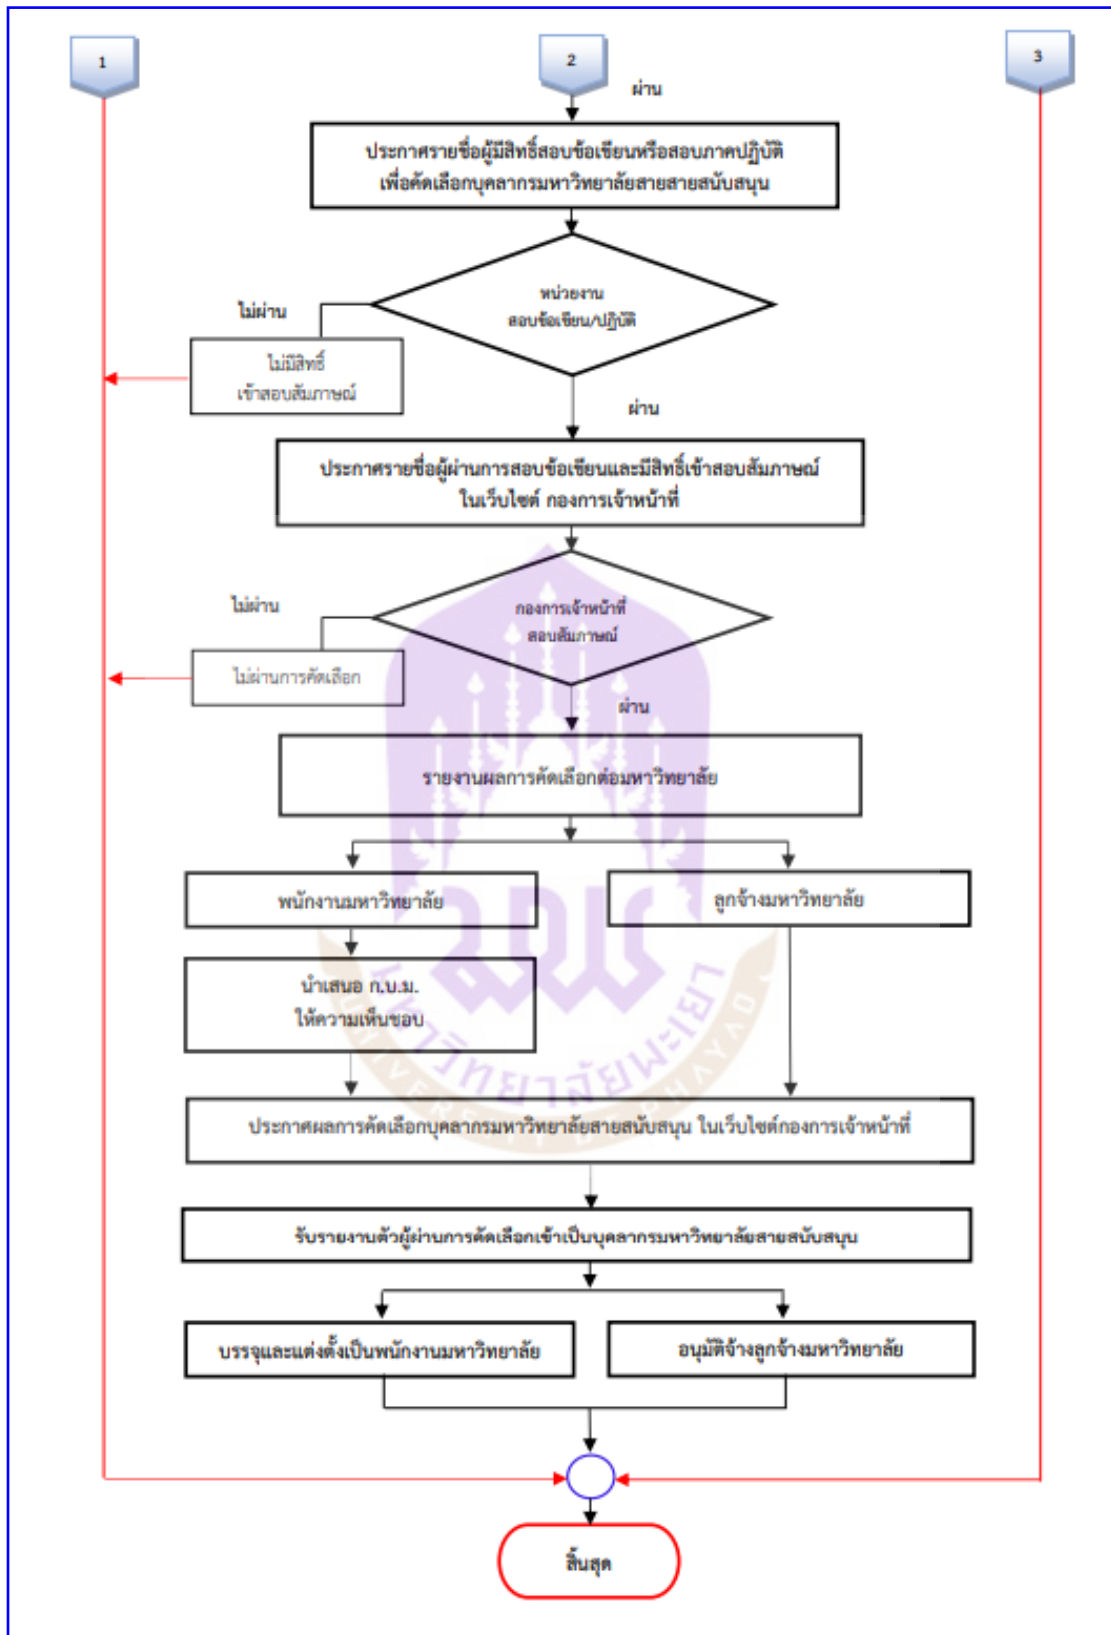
1

2

3

ผ่าน

ประกาศรายชื่อผู้มีสิทธิ์สอบข้อเขียนหรือสอบภาคปฏิบัติ เพื่อคัดเลือกบุคลากรมหาวิทยาลัยสายสายสนับสนุน

หน่วยงาน สอบข้อเขียน/ปฏิบัติ

ไม่ผ่าน

ไม่มีสิทธิ์ เข้าสอบสัมภาษณ์

ผ่าน

ประกาศรายชื่อผู้ผ่านการสอบข้อเขียนและมีสิทธิ์เข้าสอบสัมภาษณ์ ในเว็บไซต์ กองการเจ้าหน้าที่

ไม่ผ่าน

กองการเจ้าหน้าที่ สอบสัมภาษณ์

ไม่ผ่านการคัดเลือก

ผ่าน

รายงานผลการคัดเลือกต่อมหาวิทยาลัย

พนักงานมหาวิทยาลัย

ลูกจ้างมหาวิทยาลัย

นำเสนอ ก.บ.ม. ให้ความเห็นชอบ

ประกาศผลการคัดเลือกบุคลากรมหาวิทยาลัยสายสนับสนุน ในเว็บไซต์กองการเจ้าหน้าที่

รับรายงานตัวผู้ผ่านการคัดเลือกเข้าเป็นบุคลากรมหาวิทยาลัยสายสนับสนุน

บรรจุและแต่งตั้งเป็นพนักงานมหาวิทยาลัย

อนุมัติจ้างลูกจ้างมหาวิทยาลัย

สิ้นสุด

มหาวิทยาลัยพะเยา

UNIVERSITY OF PHAYAO